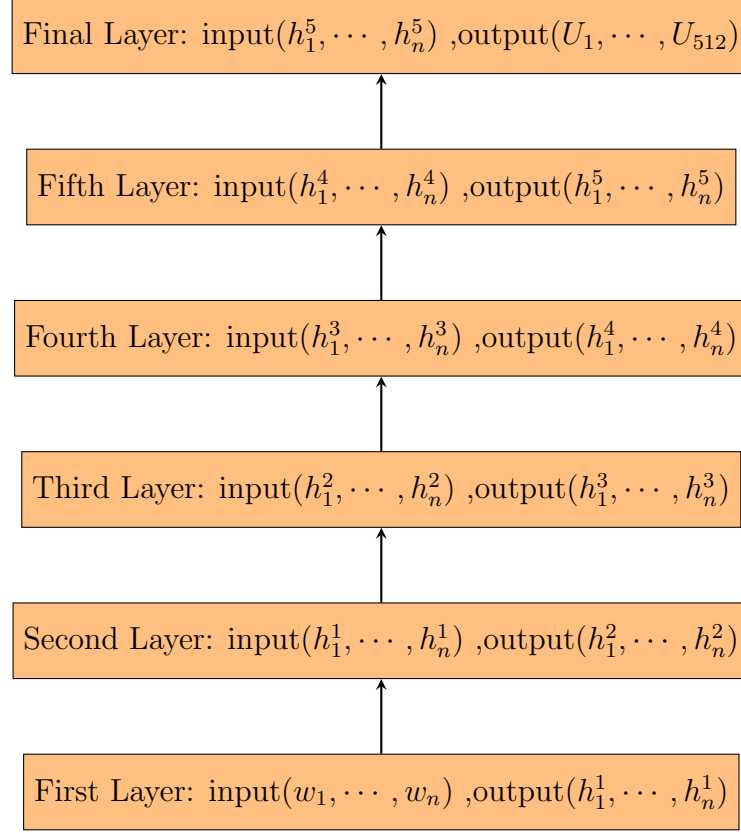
Final Layer: input$(h_1^5, \cdots, h_n^5)$ ,output$(U_1, \cdots, U_{512})$

Fifth Layer: input$(h_1^4, \cdots, h_n^4)$ ,output$(h_1^5, \cdots, h_n^5)$

Fourth Layer: input$(h_1^3, \cdots, h_n^3)$ ,output$(h_1^4, \cdots, h_n^4)$

Third Layer: input$(h_1^2, \cdots, h_n^2)$ ,output$(h_1^3, \cdots, h_n^3)$

Second Layer: input$(h_1^1, \cdots, h_n^1)$ ,output$(h_1^2, \cdots, h_n^2)$

First Layer: input$(w_1, \cdots, w_n)$ ,output$(h_1^1, \cdots, h_n^1)$